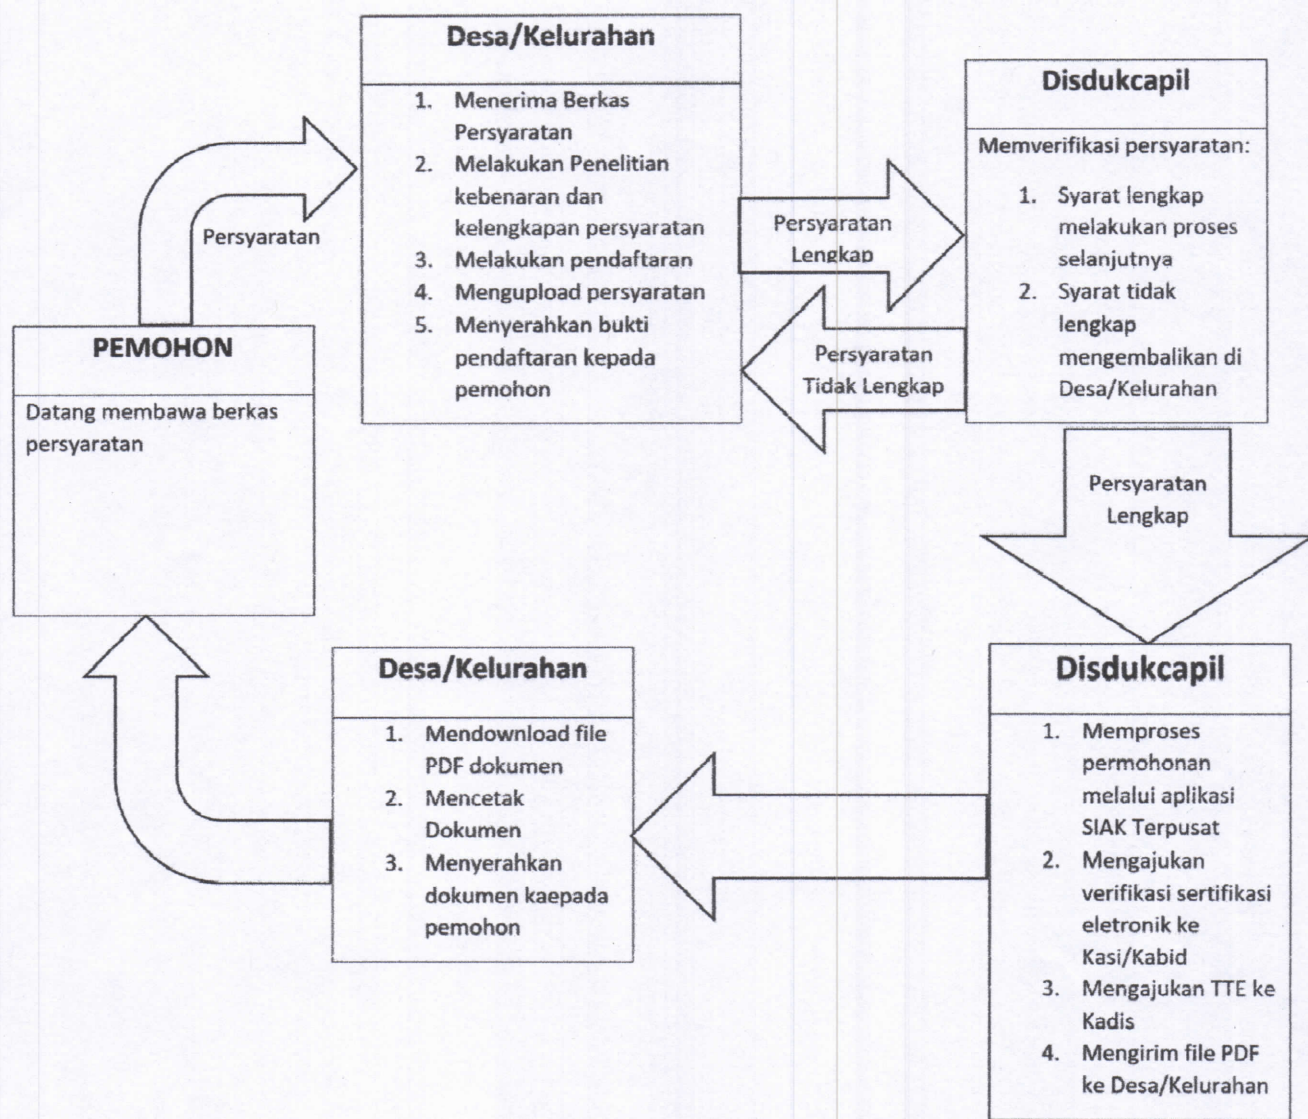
PEMOHON

Datang membawa berkas persyaratan

Persyaratan

Desa/Kelurahan

1. Menerima Berkas Persyaratan
2. Melakukan Penelitian kebenaran dan kelengkapan persyaratan
3. Melakukan pendaftaran
4. Mengupload persyaratan
5. Menyerahkan bukti pendaftaran kepada pemohon

Persyaratan Lengkap

Persyaratan Tidak Lengkap

Disdukcapil

Memverifikasi persyaratan:

1. Syarat lengkap melakukan proses selanjutnya
2. Syarat tidak lengkap mengembalikan di Desa/Kelurahan

Persyaratan Lengkap

Disdukcapil

1. Memproses permohonan melalui aplikasi SIAK Terpusat
2. Mengajukan verifikasi sertifikasi eletronik ke Kasi/Kabid
3. Mengajukan TTE ke Kadis
4. Mengirim file PDF ke Desa/Kelurahan

Desa/Kelurahan

1. Mendownload file PDF dokumen
2. Mencetak Dokumen
3. Menyerahkan dokumen kaepada pemohon